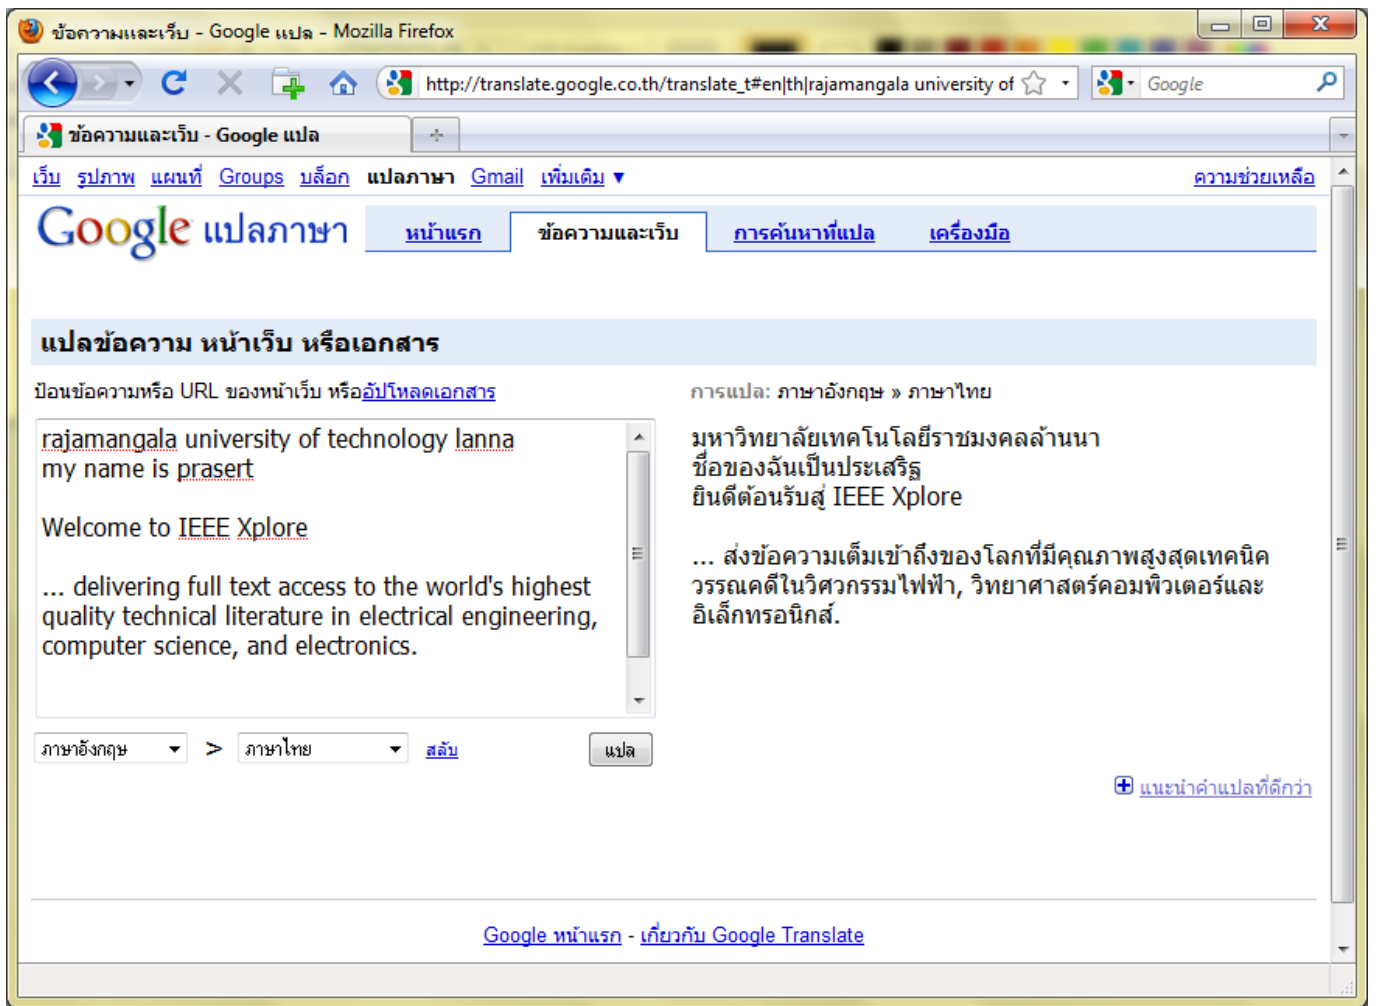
ข้อความและเว็บ - Google แปล - Mozilla Firefox

http://translate.google.co.th/translate_t#en|th|rajamangala university of

Google

ข้อความและเว็บ - Google แปล

เว็บ รูปภาพ แผนที่ Groups บล็อก แปลภาษา Gmail เพิ่มเติม ▾ ความช่วยเหลือ

Google แปลภาษา

หน้าแรก ข้อความและเว็บ การค้นหาที่แปล เครื่องมือ

แปลข้อความ หน้าเว็บ หรือเอกสาร

ป้อนข้อความหรือ URL ของหน้าเว็บ หรืออัปโหลดเอกสาร

rajamangala university of technology lanna
my name is prasert

Welcome to IEEE Xplore

... delivering full text access to the world's highest quality technical literature in electrical engineering, computer science, and electronics.

ภาษาอังกฤษ > ภาษาไทย สลับ แปล

การแปล: ภาษาอังกฤษ » ภาษาไทย

มหาวิทยาลัยเทคโนโลยีราชมงคลล้านนา
ชื่อของฉันเป็นประเสริฐ
ยินดีต้อนรับสู่ IEEE Xplore

... ส่งข้อความเต็มเข้าถึงของโลกที่มีคุณภาพสูงสุดเทคนิควรรณคดีในวิศวกรรมไฟฟ้า, วิทยาศาสตร์คอมพิวเตอร์และอิเล็กทรอนิกส์.

แนะนำคำแปลที่ดีกว่า

Google หน้าแรก - เกี่ยวกับ Google Translate